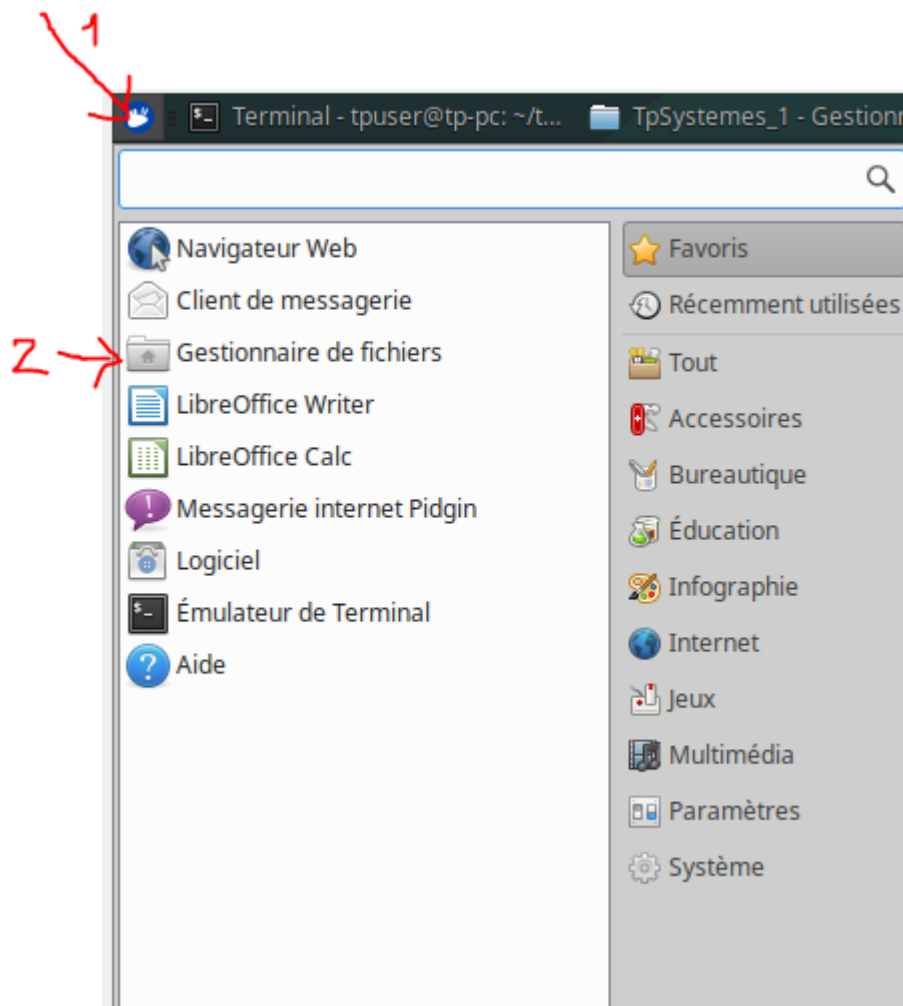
1

Terminal - tpuser@tp-pc: ~/t... TpSystemes_1 - Gestionr

2

Navigateur Web
Client de messagerie
Gestionnaire de fichiers
LibreOffice Writer
LibreOffice Calc
Messagerie internet Pidgin
Logiciel
Émulateur de Terminal
Aide

Favoris
Récemment utilisées
Tout
Accessoires
Bureautique
Éducation
Infographie
Internet
Jeux
Multimédia
Paramètres
Système